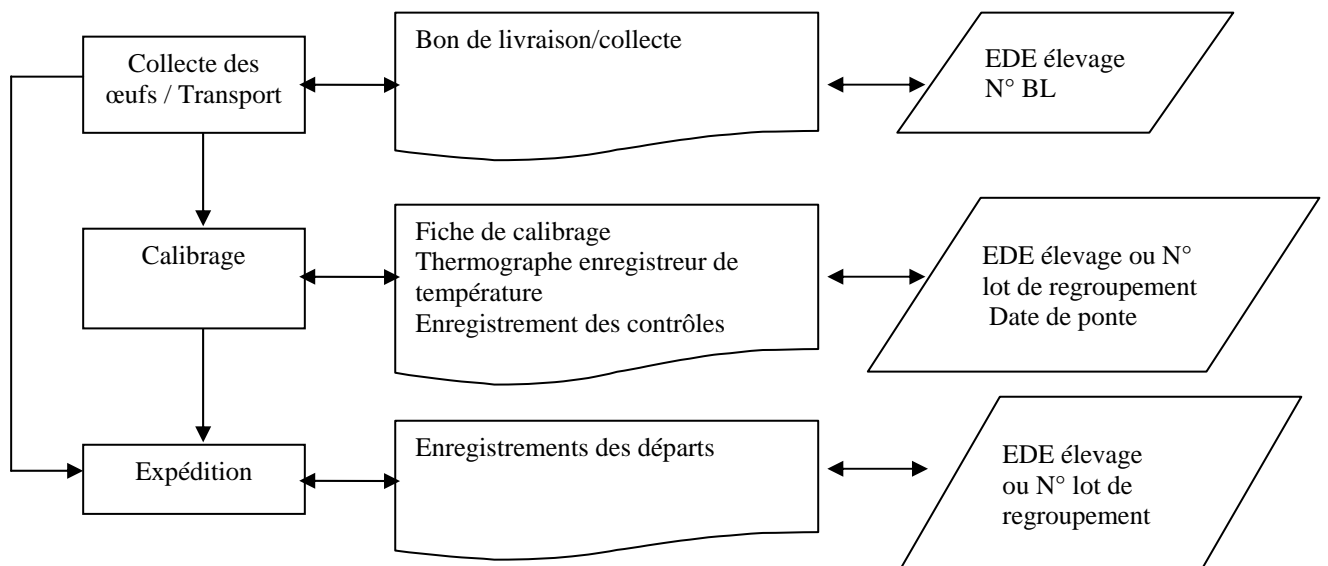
Collecte des œufs / Transport

Bon de livraison/collecte

EDE élevage
N° BL

Calibrage

Fiche de calibrage
Thermographe enregistreur de température
Enregistrement des contrôles

EDE élevage ou N° lot de regroupement
Date de ponte

Expédition

Enregistrements des départs

EDE élevage ou N° lot de regroupement